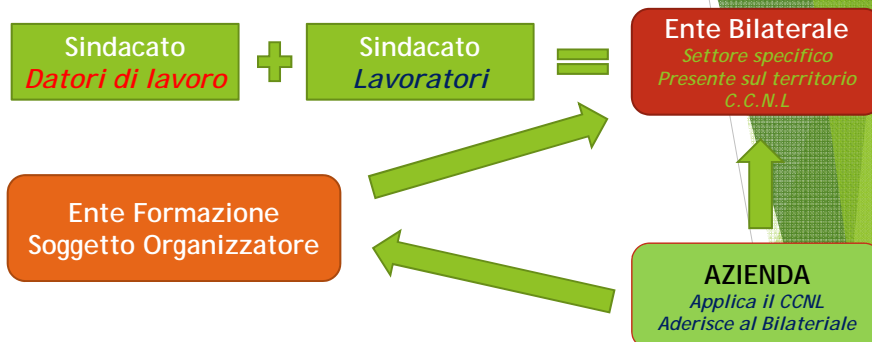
Sindacato
Datori di lavoro

Sindacato
Lavoratori

Ente Bilaterale
Settore specifico
Presente sul territorio
C.C.N.L

Ente Formazione
Soggetto Organizzatore

AZIENDA
Applica il CCNL
Aderisce al Bilateriale